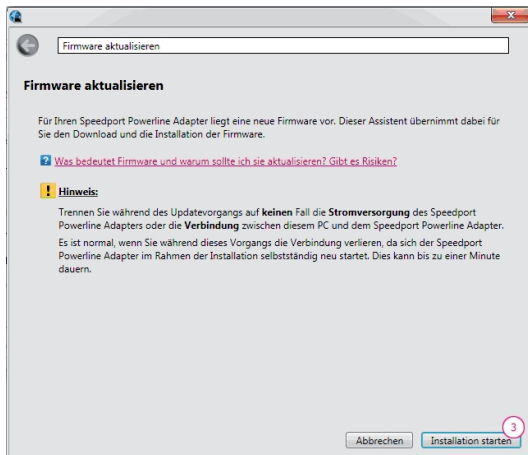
Firmware aktualisieren

Firmware aktualisieren

Für Ihren Speedport Powerline Adapter liegt eine neue Firmware vor. Dieser Assistent übernimmt dabei für Sie den Download und die Installation der Firmware.

Was bedeutet Firmware und warum sollte ich sie aktualisieren? Gibt es Risiken?

Hinweis:

Trennen Sie während des Updatevorgangs auf keinen Fall die Stromversorgung des Speedport Powerline Adapters oder die Verbindung zwischen diesem PC und dem Speedport Powerline Adapter.

Es ist normal, wenn Sie während dieses Vorgangs die Verbindung verlieren, da sich der Speedport Powerline Adapter im Rahmen der Installation selbstständig neu startet. Dies kann bis zu einer Minute dauern.

3

Abbrechen Installation starten